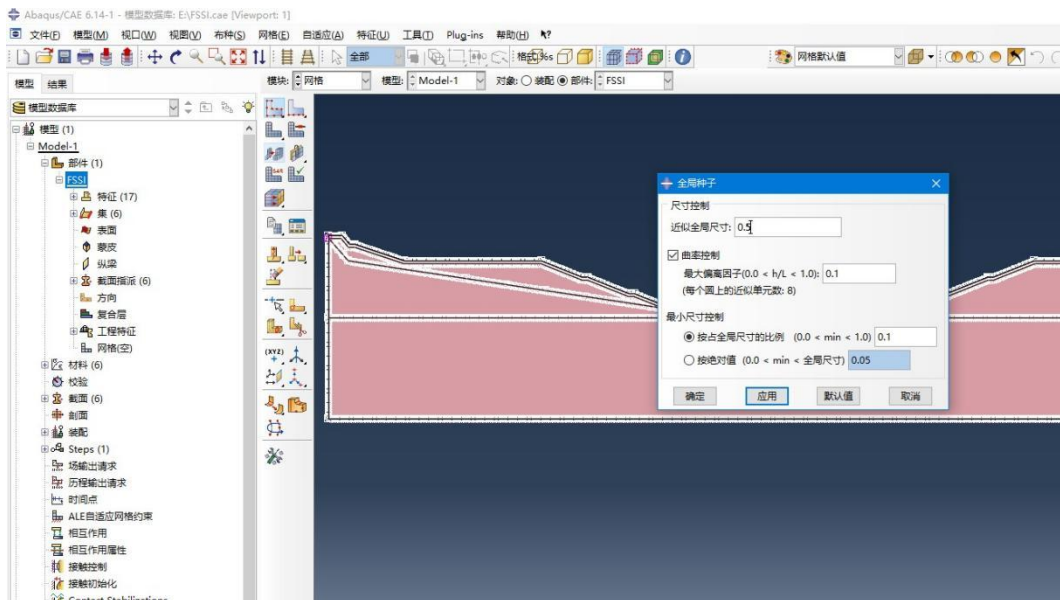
Abaqus/CAE 6.14-1 - 模型数据库: E:\FSSI.cae [Viewport: 1]

文件(F) 模型(M) 视口(W) 视图(V) 布件(S) 网格(E) 自适应(A) 特征(U) 工具(T) Plug-ins 帮助(H)

全部

网格默认值

模型 结果

模块: 网格 模型: Model-1 对象: 装配 部件: FSSI

模型数据库

模型 (1)
Model-1
部件 (1)
FSSI
特征 (17)
集 (6)
表面
蒙皮
纵梁
截面指派 (6)
方向
复合层
工程特征
网格(空)
材料 (6)
校验
截面 (6)
剖面
装配
Steps (1)
场输出请求
历程输出请求
时间点
ALE自适应网格约束
相互作用
相互作用属性
接触控制
接触初始化
Contact Stabilizations

全局种子

尺寸控制
近似全局尺寸: 0.5

曲率控制
最大偏离因子(0.0 < h/L < 1.0): 0.1
(每个圆上的近似单元数: 8)

最小尺寸控制
按占全局尺寸的比例 (0.0 < min < 1.0) 0.1
按绝对值 (0.0 < min < 全局尺寸) 0.05

确定 应用 默认值 取消